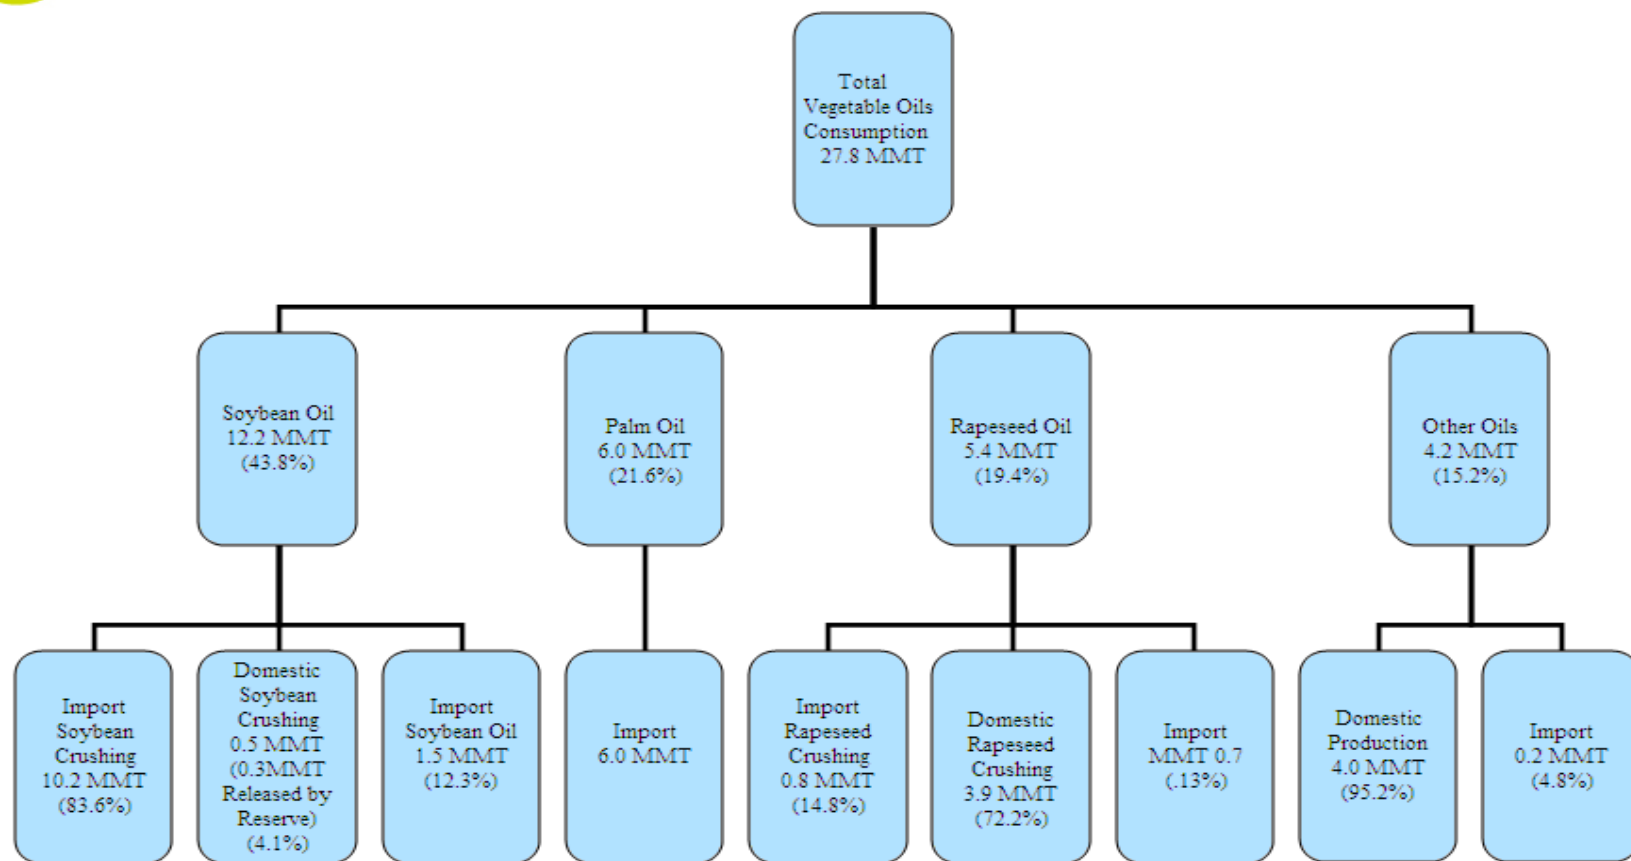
Total Vegetable Oils Consumption 27.8 MMT

Soybean Oil 12.2 MMT (43.8%)

Palm Oil 6.0 MMT (21.6%)

Rapeseed Oil 5.4 MMT (19.4%)

Other Oils 4.2 MMT (15.2%)

Import Soybean Crushing 10.2 MMT (83.6%)

Domestic Soybean Crushing 0.5 MMT (0.3MMT Released by Reserve) (4.1%)

Import Soybean Oil 1.5 MMT (12.3%)

Import 6.0 MMT

Import Rapeseed Crushing 0.8 MMT (14.8%)

Domestic Rapeseed Crushing 3.9 MMT (72.2%)

Import MMT 0.7 (.13%)

Domestic Production 4.0 MMT (95.2%)

Import 0.2 MMT (4.8%)